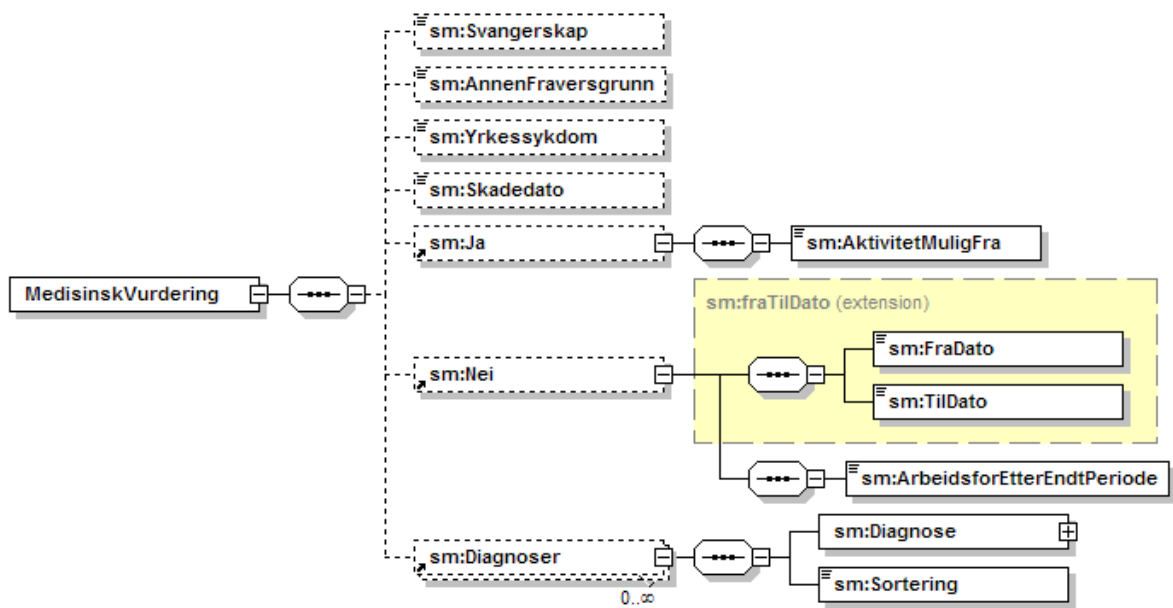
sm:Svangerskap

sm:AnnenFraversgrunn

sm:Yrkessykdom

sm:Skadedato

sm:Ja

sm:AktivitetMuligFra

MedisinskVurdering

sm:fraTilDato (extension)

sm:Nei

sm:FraDato

sm:TilDato

sm:ArbeidsforEtterEndtPeriode

sm:Diagnoser

0..∞

sm:Diagnose

sm:Sortering